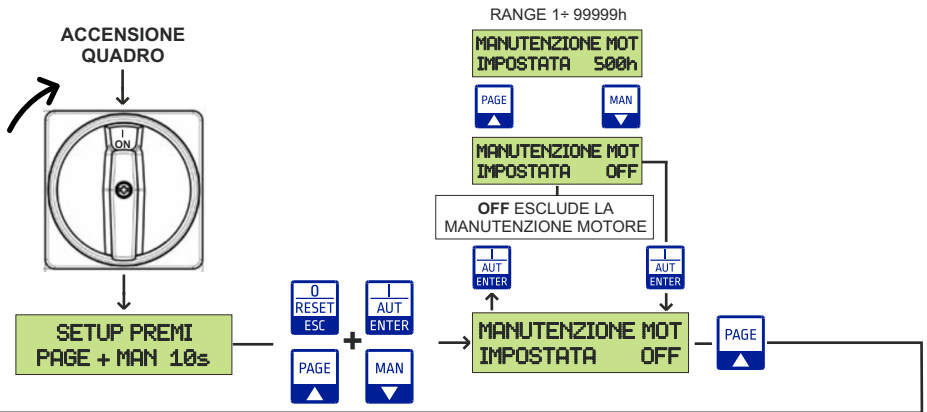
RANGE 1÷ 99999h

ACCENSIONE QUADRO

I
ON

MANUTENZIONE MOT
IMPOSTATA 500h

PAGE

MAN

MANUTENZIONE MOT
IMPOSTATA OFF

OFF ESCLUDE LA MANUTENZIONE MOTORE

I
AUT
ENTER

I
AUT
ENTER

SETUP PREMI
PAGE + MAN 10s

0
RESET
ESC

I
AUT
ENTER

PAGE

MAN

MANUTENZIONE MOT
IMPOSTATA OFF

PAGE